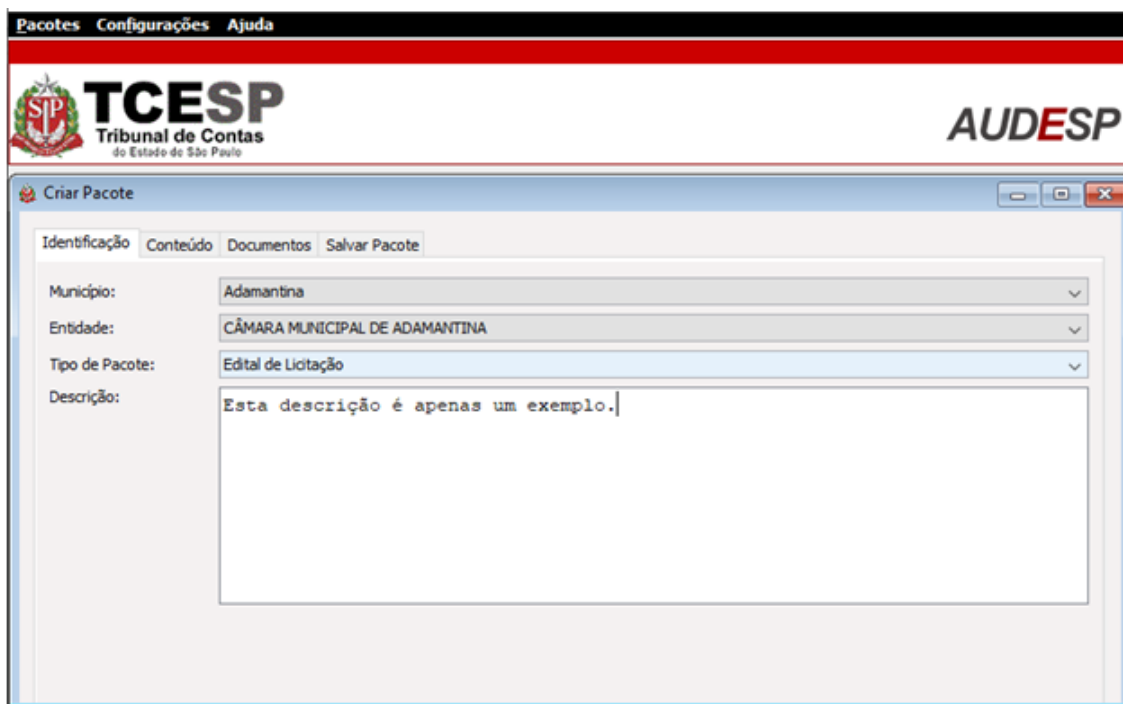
Pacotes Configurações Ajuda

SP
TCESP
Tribunal de Contas
do Estado de São Paulo

AUDESP

Criar Pacote

Identificação Conteúdo Documentos Salvar Pacote

Município: Adamantina
Entidade: CÂMARA MUNICIPAL DE ADAMANTINA
Tipo de Pacote: Edital de Licitação
Descrição: Esta descrição é apenas um exemplo.